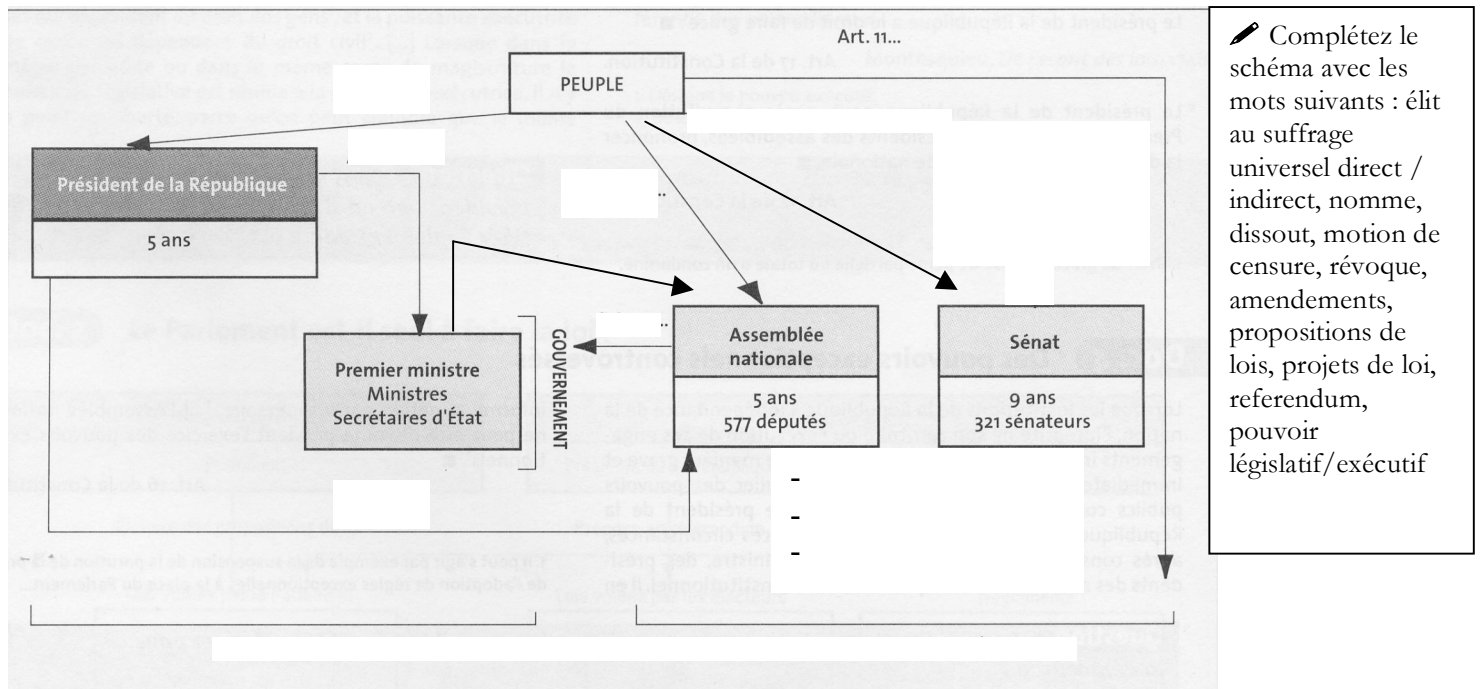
Art. 11...

PEUPLE

Président de la République

5 ans

..

Premier ministre
Ministres
Secrétaires d'État

GOUVERNEMENT

..

Assemblée nationale

5 ans
577 députés

Sénat

9 ans
321 sénateurs

-

-

-

Complétez le schéma avec les mots suivants : élit au suffrage universel direct / indirect, nomme, dissout, motion de censure, révoque, amendements, propositions de lois, projets de loi, referendum, pouvoir législatif/exécutif